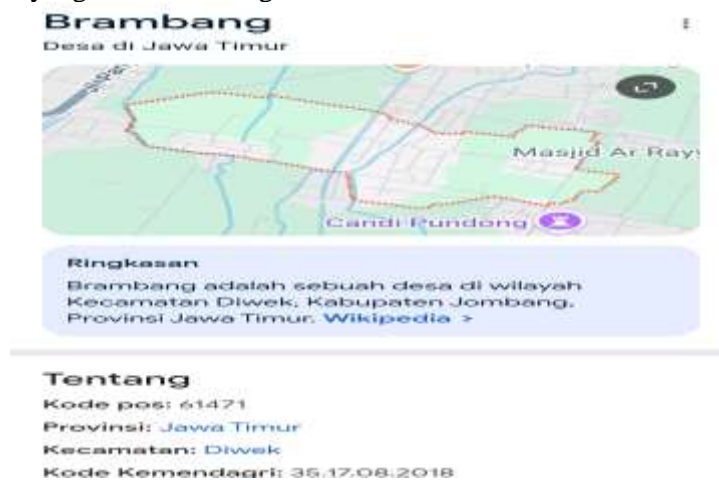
Brambang

Desa di Jawa Timur

Masjid Ar Ray

Candi Pundong

Ringkasan

Brambang adalah sebuah desa di wilayah Kecamatan Diwek, Kabupaten Jombang, Provinsi Jawa Timur. Wikipedia >

Tentang

Kode pos: 61471

Provinsi: Jawa Timur

Kecamatan: Diwek

Kode Kemendagri: 35.17.08.2018